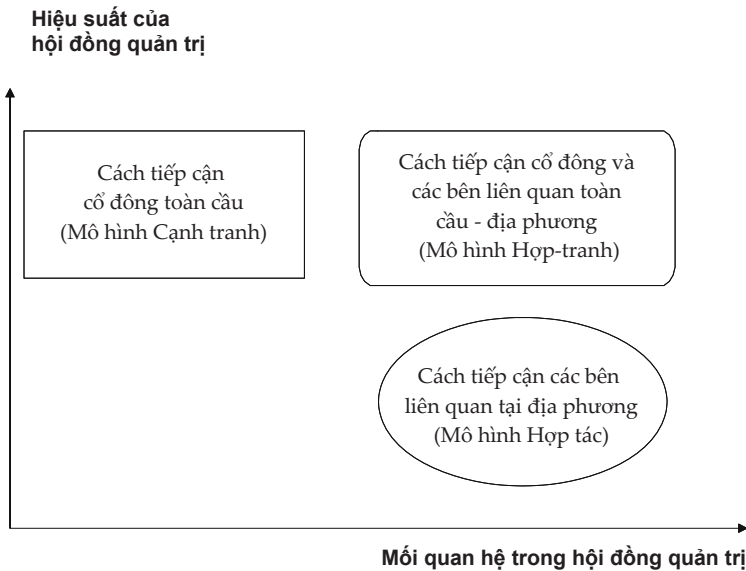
Hiệu suất của hội đồng quản trị

Cách tiếp cận cổ đông toàn cầu (Mô hình Cạnh tranh)

Cách tiếp cận cổ đông và các bên liên quan toàn cầu - địa phương (Mô hình Hợp-tranh)

Cách tiếp cận các bên liên quan tại địa phương (Mô hình Hợp tác)

Mối quan hệ trong hội đồng quản trị